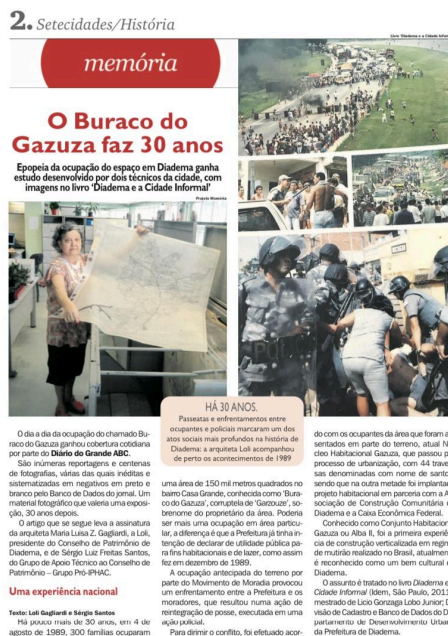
2. Setecidades/História

Livro 'Diadema e a Cidade Infor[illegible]

memória

O Buraco do Gazuza faz 30 anos

Epopeia da ocupação do espaço em Diadema ganha estudo desenvolvido por dois técnicos da cidade, com imagens no livro 'Diadema e a Cidade Informal'

Projeto Memória

HÁ 30 ANOS.
Passeatas e enfrentamentos entre ocupantes e policiais marcaram um dos atos sociais mais profundos na história de Diadema: a arquiteta Loli acompanhou de perto os acontecimentos de 1989

O dia a dia da ocupação do chamado Buraco do Gazuza ganhou cobertura cotidiana por parte do Diário do Grande ABC.

São inúmeras reportagens e centenas de fotografias, várias das quais inéditas e sistematizadas em negativos em preto e branco pelo Banco de Dados do jornal. Um material fotográfico que valeria uma exposição, 30 anos depois.

O artigo que se segue leva a assinatura da arquiteta Maria Luisa Z. Gagliardi, a Loli, presidente do Conselho de Patrimônio de Diadema, e de Sérgio Luiz Freitas Santos, do Grupo de Apoio Técnico ao Conselho de Patrimônio – Grupo Pró-IPHAC.

Uma experiência nacional

Texto: Loli Gagliardi e Sérgio Santos

Há pouco mais de 30 anos, em 4 de agosto de 1989, 300 famílias ocuparam

uma área de 150 mil metros quadrados no bairro Casa Grande, conhecida como 'Buraco do Gazuza', corruptela de 'Garzouze', sobrenome do proprietário da área. Poderia ser mais uma ocupação em área particular, a diferença é que a Prefeitura já tinha intenção de declarar de utilidade pública para fins habitacionais e de lazer, como assim fez em dezembro de 1989.

A ocupação antecipada do terreno por parte do Movimento de Moradia provocou um enfrentamento entre a Prefeitura e os moradores, que resultou numa ação de reintegração de posse, executada em uma ação policial.

Para dirimir o conflito, foi efetuado acor-

do com os ocupantes da área que foram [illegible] sentados em parte do terreno, atual N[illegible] cleo Habitacional Gazuza, que passou p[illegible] processo de urbanização, com 44 trave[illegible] sas denominadas com nome de santo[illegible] sendo que na outra metade foi implanta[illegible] projeto habitacional em parceria com a A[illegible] sociação de Construção Comunitária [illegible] Diadema e a Caixa Econômica Federal.

Conhecido como Conjunto Habitacio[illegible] Gazuza ou Alba II, foi a primeira experiê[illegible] cia de construção verticalizada em regim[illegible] de mutirão realizado no Brasil, atualmen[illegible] é reconhecido como um bem cultural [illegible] Diadema.

O assunto é tratado no livro Diadema e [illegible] Cidade Informal (Idem, São Paulo, 201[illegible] mestrado de Lício Gonzaga Lobo Junior; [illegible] visão de Cadastro e Banco de Dados do D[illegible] partamento de Desenvolvimento Urba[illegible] da Prefeitura de Diadema.